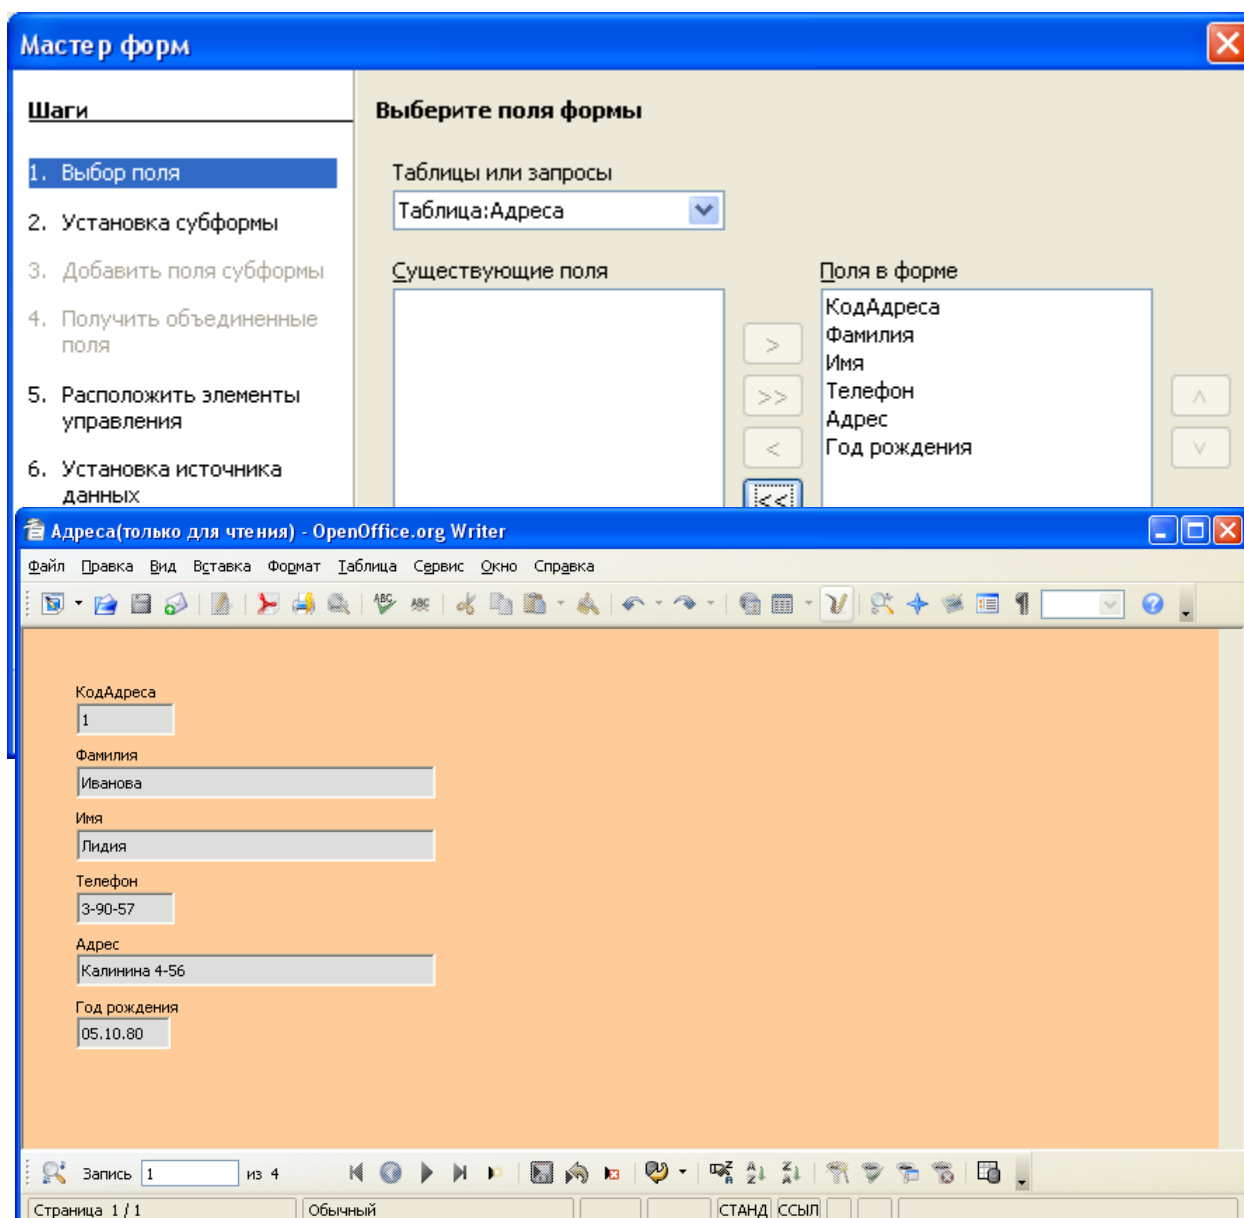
Мастер форм

Шаги

1. Выбор поля
2. Установка субформы
3. Добавить поля субформы
4. Получить объединенные поля
5. Расположить элементы управления
6. Установка источника данных

Выберите поля формы

Таблицы или запросы

Таблица:Адреса

Существующие поля

Поля в форме

КодАдреса
Фамилия
Имя
Телефон
Адрес
Год рождения

>
>>
<
<<

Адреса(только для чтения) - OpenOffice.org Writer

Файл Правка Вид Вставка Формат Таблица Сервис Окно Справка

КодАдреса
1
Фамилия
Иванова
Имя
Лидия
Телефон
3-90-57
Адрес
Калинина 4-56
Год рождения
05.10.80

Запись 1 из 4

Страница 1 / 1 Обычный СТАНД ССЫЛ